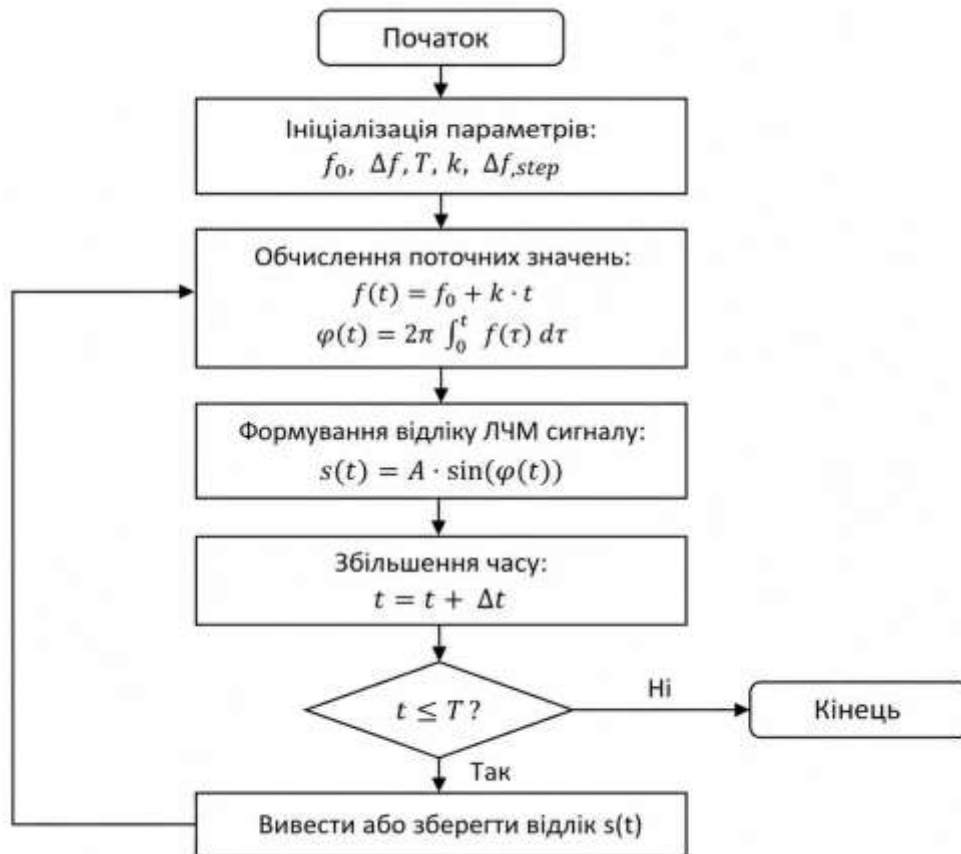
Початок

Ініціалізація параметрів:
$f_0,\ \Delta f, T, k,\ \Delta f_{,step}$

Обчислення поточних значень:
$f(t) = f_0 + k \cdot t$
$\varphi(t) = 2\pi \int_0^t f(\tau)\, d\tau$

Формування відліку ЛЧМ сигналу:
$s(t) = A \cdot \sin(\varphi(t))$

Збільшення часу:
$t = t + \Delta t$

$t \leq T$ ?

Ні

Кінець

Так

Вивести або зберегти відлік s(t)